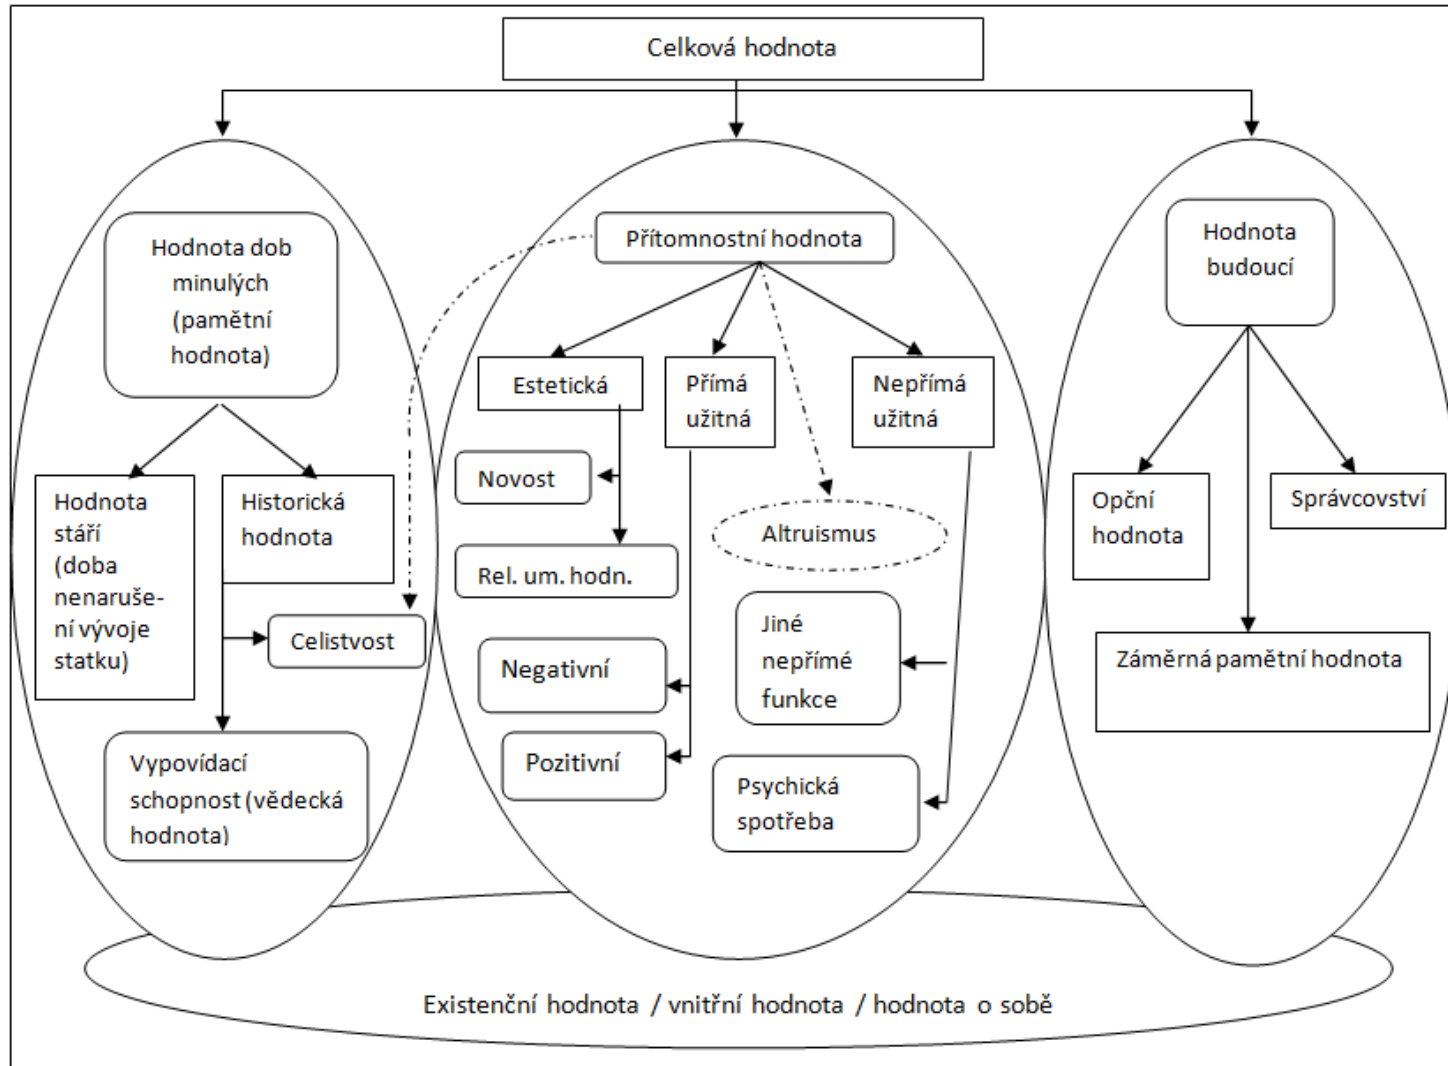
Celková hodnota

Hodnota dob minulých (pamětní hodnota)

Hodnota stáří (doba nenarušení vývoje statku)

Historická hodnota

Celistvost

Vypovídací schopnost (vědecká hodnota)

Přítomnostní hodnota

Estetická

Přímá užitná

Nepřímá užitná

Novost

Rel. um. hodn.

Altruismus

Negativní

Pozitivní

Jiné nepřímé funkce

Psychická spotřeba

Hodnota budoucí

Opční hodnota

Správcovství

Záměrná pamětní hodnota

Existenční hodnota / vnitřní hodnota / hodnota o sobě